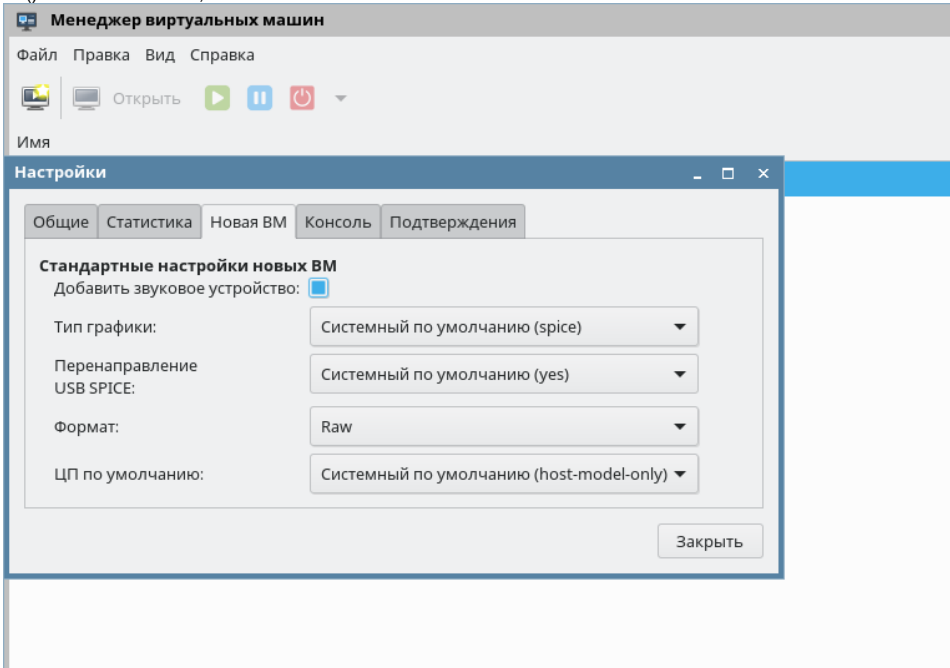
Менеджер виртуальных машин

Файл Правка Вид Справка

Открыть

Имя

Настройки

Общие | Статистика | Новая ВМ | Консоль | Подтверждения

Стандартные настройки новых ВМ

Добавить звуковое устройство:

Тип графики: Системный по умолчанию (spice)

Перенаправление USB SPICE: Системный по умолчанию (yes)

Формат: Raw

ЦП по умолчанию: Системный по умолчанию (host-model-only)

Закрыть